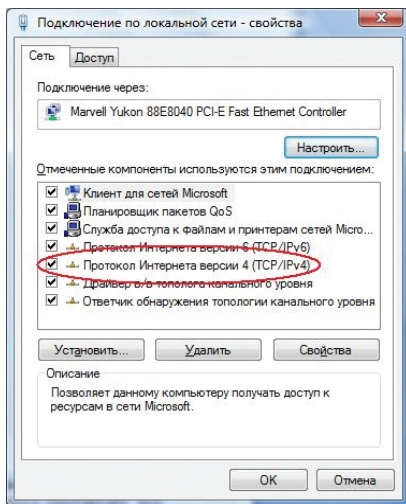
Подключение по локальной сети - свойства

Сеть Доступ

Подключение через:

Marvell Yukon 88E8040 PCI-E Fast Ethernet Controller

Настроить...

Отмеченные компоненты используются этим подключением:

Клиент для сетей Microsoft
Планировщик пакетов QoS
Служба доступа к файлам и принтерам сетей Micro...
Протокол Интернета версии 6 (TCP/IPv6)
Протокол Интернета версии 4 (TCP/IPv4)
Драйвер в/в тополога канального уровня
Ответчик обнаружения топологии канального уровня

Установить... Удалить Свойства

Описание

Позволяет данному компьютеру получать доступ к ресурсам в сети Microsoft.

OK Отмена